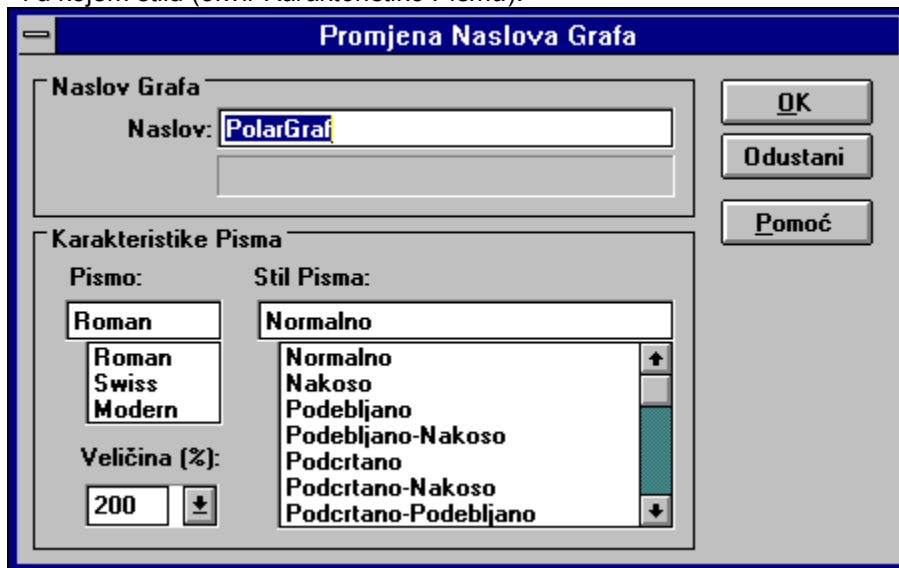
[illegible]

Promjena Naslova Grafa

Naslov Grafa

Naslov: PolarGraf

OK

Odustani

Pomoć

Karakteristike Pisma

Pismo:

Stil Pisma:

Roman

Normalno

Roman
Swiss
Modern

Normalno
Nakoso
Podebljano
Podebljano-Nakoso
Podcrtano
Podcrtano-Nakoso
Podcrtano-Podebljano

Veličina (%):

200